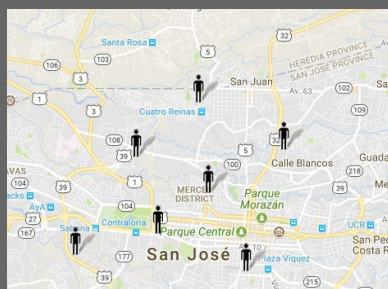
32
Santa Rosa
106
5
103
San Juan
HEREDIA PROVINCE
SAN JOSE PROVINCE
Av. 63
1
Cuatro Reinas
3
109
108
39
32
Calle Blancos
Guad
100
AVAS
218
104
39
104
MERCED DISTRICT
Parque Morazán
cks
27
Contraloría
UCR
167
Sabana
Parque Central
San Ped
AyA
Costa
177
San José
10
Plaza Viquez
215